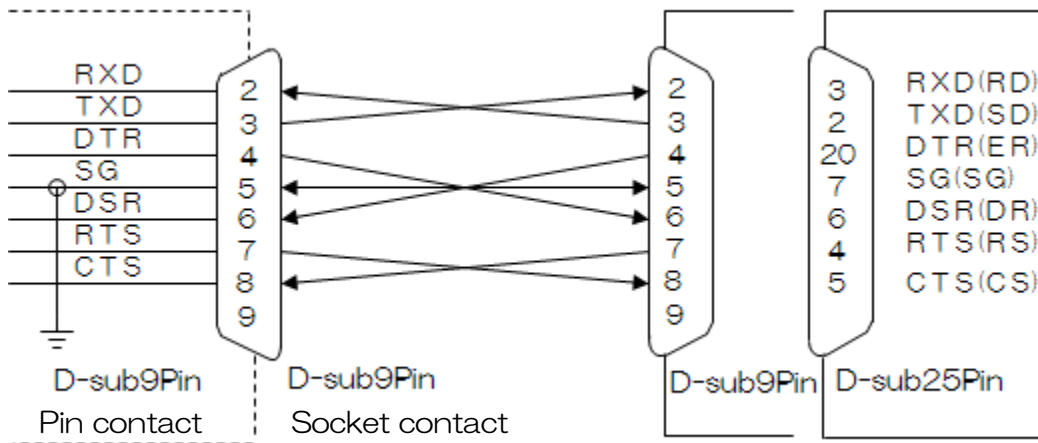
RXD
TXD
DTR
SG
DSR
RTS
CTS

2
3
4
5
6
7
8
9

2
3
4
5
6
7
8
9

3
2
20
7
6
4
5

RXD(RD)
TXD(SD)
DTR(ER)
SG(SG)
DSR(DR)
RTS(RS)
CTS(CS)

D-sub9Pin
Pin contact
D-sub9Pin
Socket contact
D-sub9Pin
D-sub25Pin